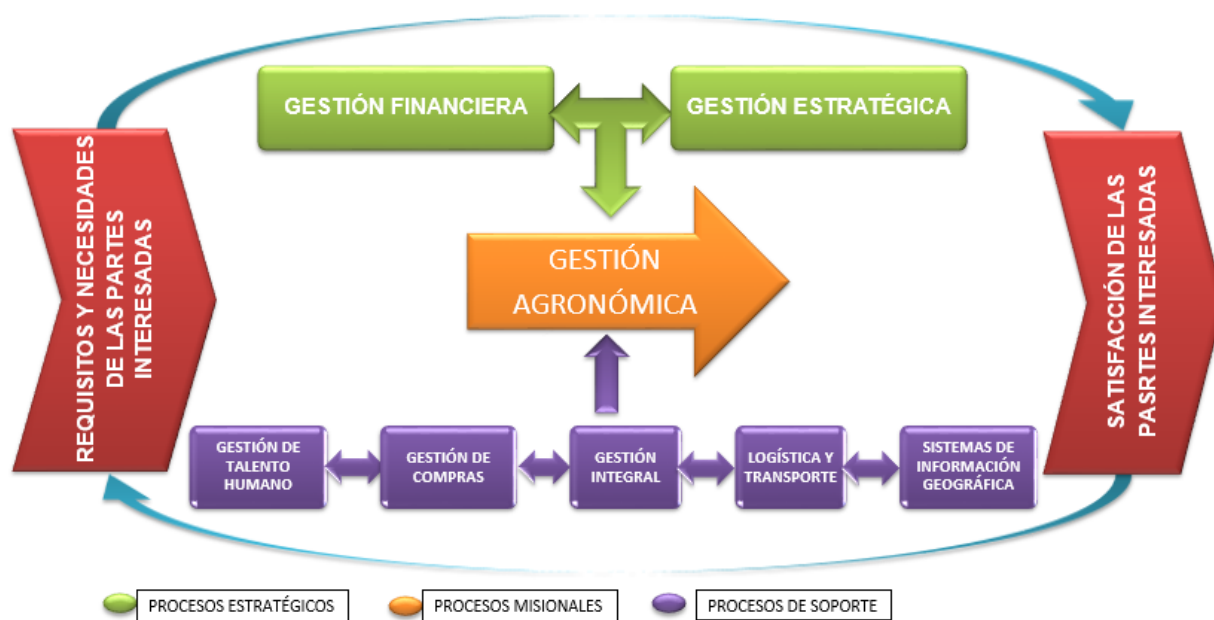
REQUISITOS Y NECESIDADES DE LAS PARTES INTERESADAS

GESTIÓN FINANCIERA

GESTIÓN ESTRATÉGICA

GESTIÓN AGRONÓMICA

SATISFACCIÓN DE LAS PASRTES INTERESADAS

GESTIÓN DE TALENTO HUMANO

GESTIÓN DE COMPRAS

GESTIÓN INTEGRAL

LOGÍSTICA Y TRANSPORTE

SISTEMAS DE INFORMACIÓN GEOGRÁFICA

PROCESOS ESTRATÉGICOS

PROCESOS MISIONALES

PROCESOS DE SOPORTE